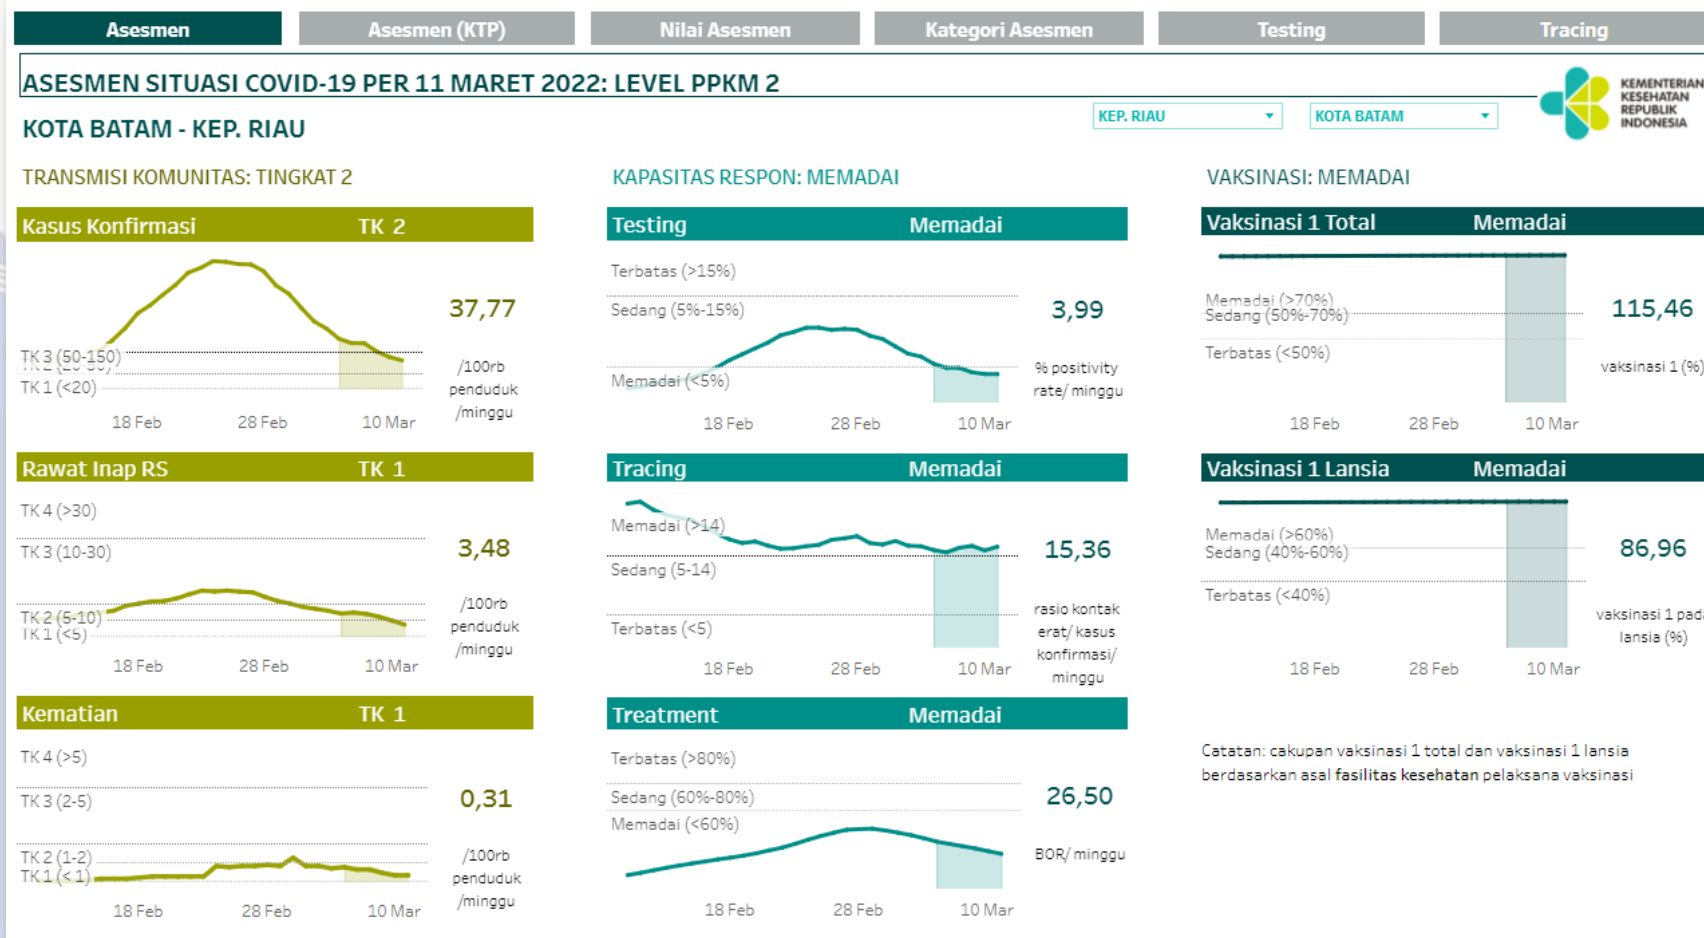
Asesmen | Asesmen (KTP) | Nilai Asesmen | Kategori Asesmen | Testing | Tracing

ASESMEN SITUASI COVID-19 PER 11 MARET 2022: LEVEL PPKM 2

KOTA BATAM - KEP. RIAU

KEP. RIAU
KOTA BATAM

KEMENTERIAN KESEHATAN REPUBLIK INDONESIA

TRANSMISI KOMUNITAS: TINGKAT 2

Kasus Konfirmasi TK 2
TK 3 (50-150)
TK 2 (20-50)
TK 1 (<20)
18 Feb 28 Feb 10 Mar
37,77
/100rb penduduk /minggu

Rawat Inap RS TK 1
TK 4 (>30)
TK 3 (10-30)
TK 2 (5-10)
TK 1 (<5)
18 Feb 28 Feb 10 Mar
3,48
/100rb penduduk /minggu

Kematian TK 1
TK 4 (>5)
TK 3 (2-5)
TK 2 (1-2)
TK 1 (<1)
18 Feb 28 Feb 10 Mar
0,31
/100rb penduduk /minggu

KAPASITAS RESPON: MEMADAI

Testing Memadai
Terbatas (>15%)
Sedang (5%-15%)
Memadai (<5%)
18 Feb 28 Feb 10 Mar
3,99
% positivity rate/ minggu

Tracing Memadai
Memadai (>14)
Sedang (5-14)
Terbatas (<5)
18 Feb 28 Feb 10 Mar
15,36
rasio kontak erat/ kasus konfirmasi/ minggu

Treatment Memadai
Terbatas (>80%)
Sedang (60%-80%)
Memadai (<60%)
18 Feb 28 Feb 10 Mar
26,50
BOR/ minggu

VAKSINASI: MEMADAI

Vaksinasi 1 Total Memadai
Memadai (>70%)
Sedang (50%-70%)
Terbatas (<50%)
18 Feb 28 Feb 10 Mar
115,46
vaksinasi 1 (%)

Vaksinasi 1 Lansia Memadai
Memadai (>60%)
Sedang (40%-60%)
Terbatas (<40%)
18 Feb 28 Feb 10 Mar
86,96
vaksinasi 1 pada lansia (%)

Catatan: cakupan vaksinasi 1 total dan vaksinasi 1 lansia berdasarkan asal fasilitas kesehatan pelaksana vaksinasi